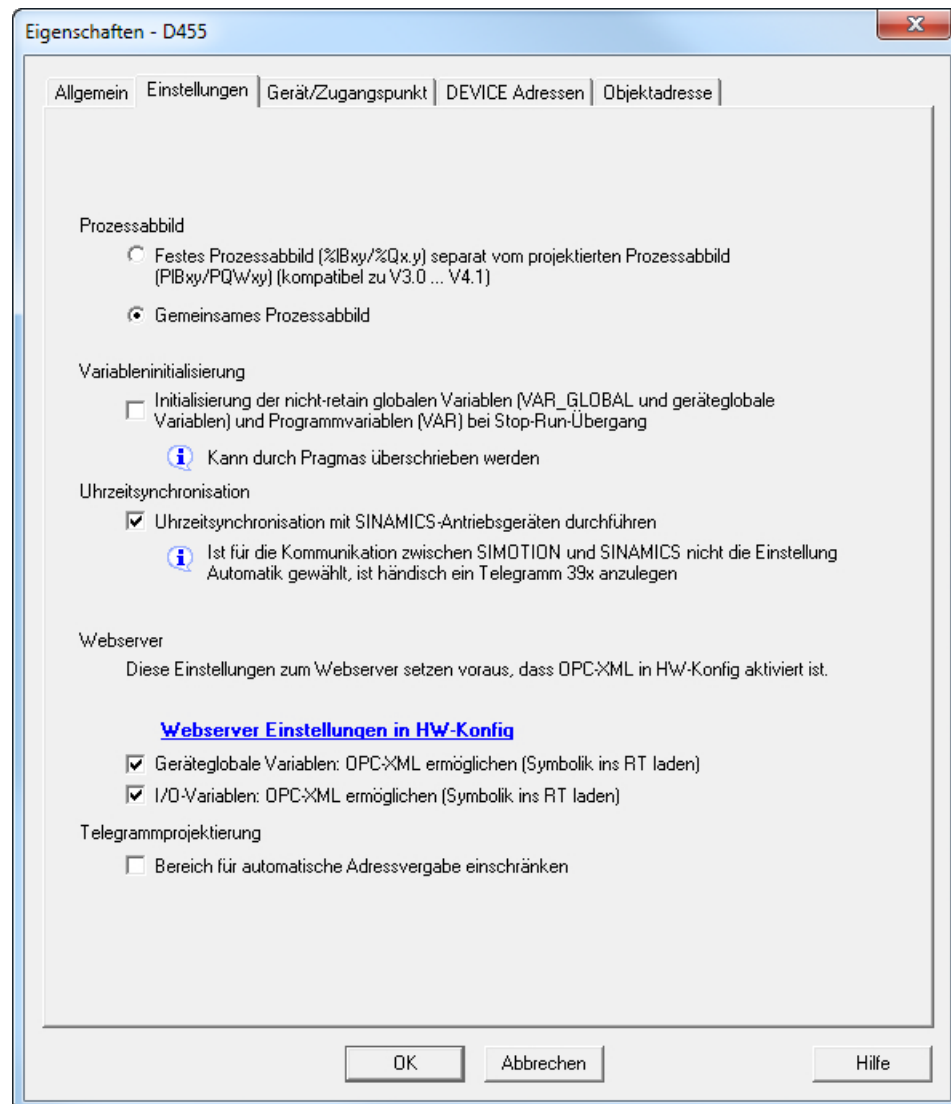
Eigenschaften - D455

Allgemein | Einstellungen | Gerät/Zugangspunkt | DEVICE Adressen | Objektadresse

Prozessabbild

Festes Prozessabbild (%IBxy/%Qx.y) separat vom projektierten Prozessabbild (PIBxy/PQWxy) (kompatibel zu V3.0 ... V4.1)

Gemeinsames Prozessabbild

Variableninitialisierung

Initialisierung der nicht-retain globalen Variablen (VAR_GLOBAL und geräteglobale Variablen) und Programmvariablen (VAR) bei Stop-Run-Übergang

Kann durch Pragmas überschrieben werden

Uhrzeitsynchronisation

Uhrzeitsynchronisation mit SINAMICS-Antriebsgeräten durchführen

Ist für die Kommunikation zwischen SIMOTION und SINAMICS nicht die Einstellung Automatik gewählt, ist händisch ein Telegramm 39x anzulegen

Webserver

Diese Einstellungen zum Webserver setzen voraus, dass OPC-XML in HW-Konfig aktiviert ist.

Webserver Einstellungen in HW-Konfig

Geräteglobale Variablen: OPC-XML ermöglichen (Symbolik ins RT laden)

I/O-Variablen: OPC-XML ermöglichen (Symbolik ins RT laden)

Telegrammprojektierung

Bereich für automatische Adressvergabe einschränken

OK | Abbrechen | Hilfe